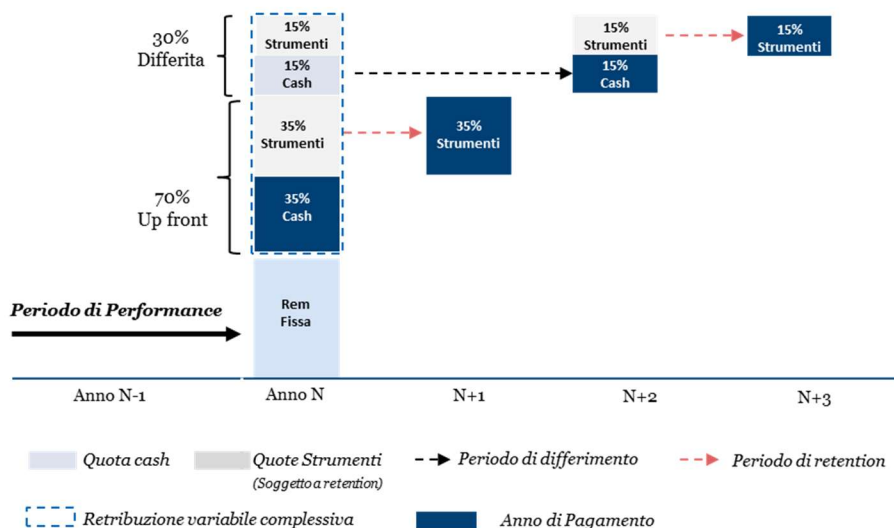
30%
Differita

15%
Strumenti

15%
Cash

15%
Strumenti

15%
Cash

15%
Strumenti

35%
Strumenti

35%
Strumenti

70%
Up front

35%
Cash

Periodo di Performance

Rem
Fissa

Anno N-1

Anno N

N+1

N+2

N+3

Quota cash

Quote Strumenti
(Soggetto a retention)

Periodo di differimento

Periodo di retention

Retribuzione variabile complessiva

Anno di Pagamento